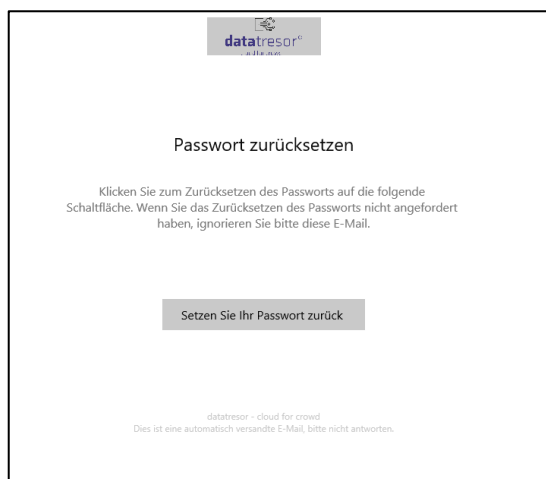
datatresor®
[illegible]

Passwort zurücksetzen

Klicken Sie zum Zurücksetzen des Passworts auf die folgende Schaltfläche. Wenn Sie das Zurücksetzen des Passworts nicht angefordert haben, ignorieren Sie bitte diese E-Mail.

Setzen Sie Ihr Passwort zurück

datatresor - cloud for crowd
Dies ist eine automatisch versandte E-Mail, bitte nicht antworten.